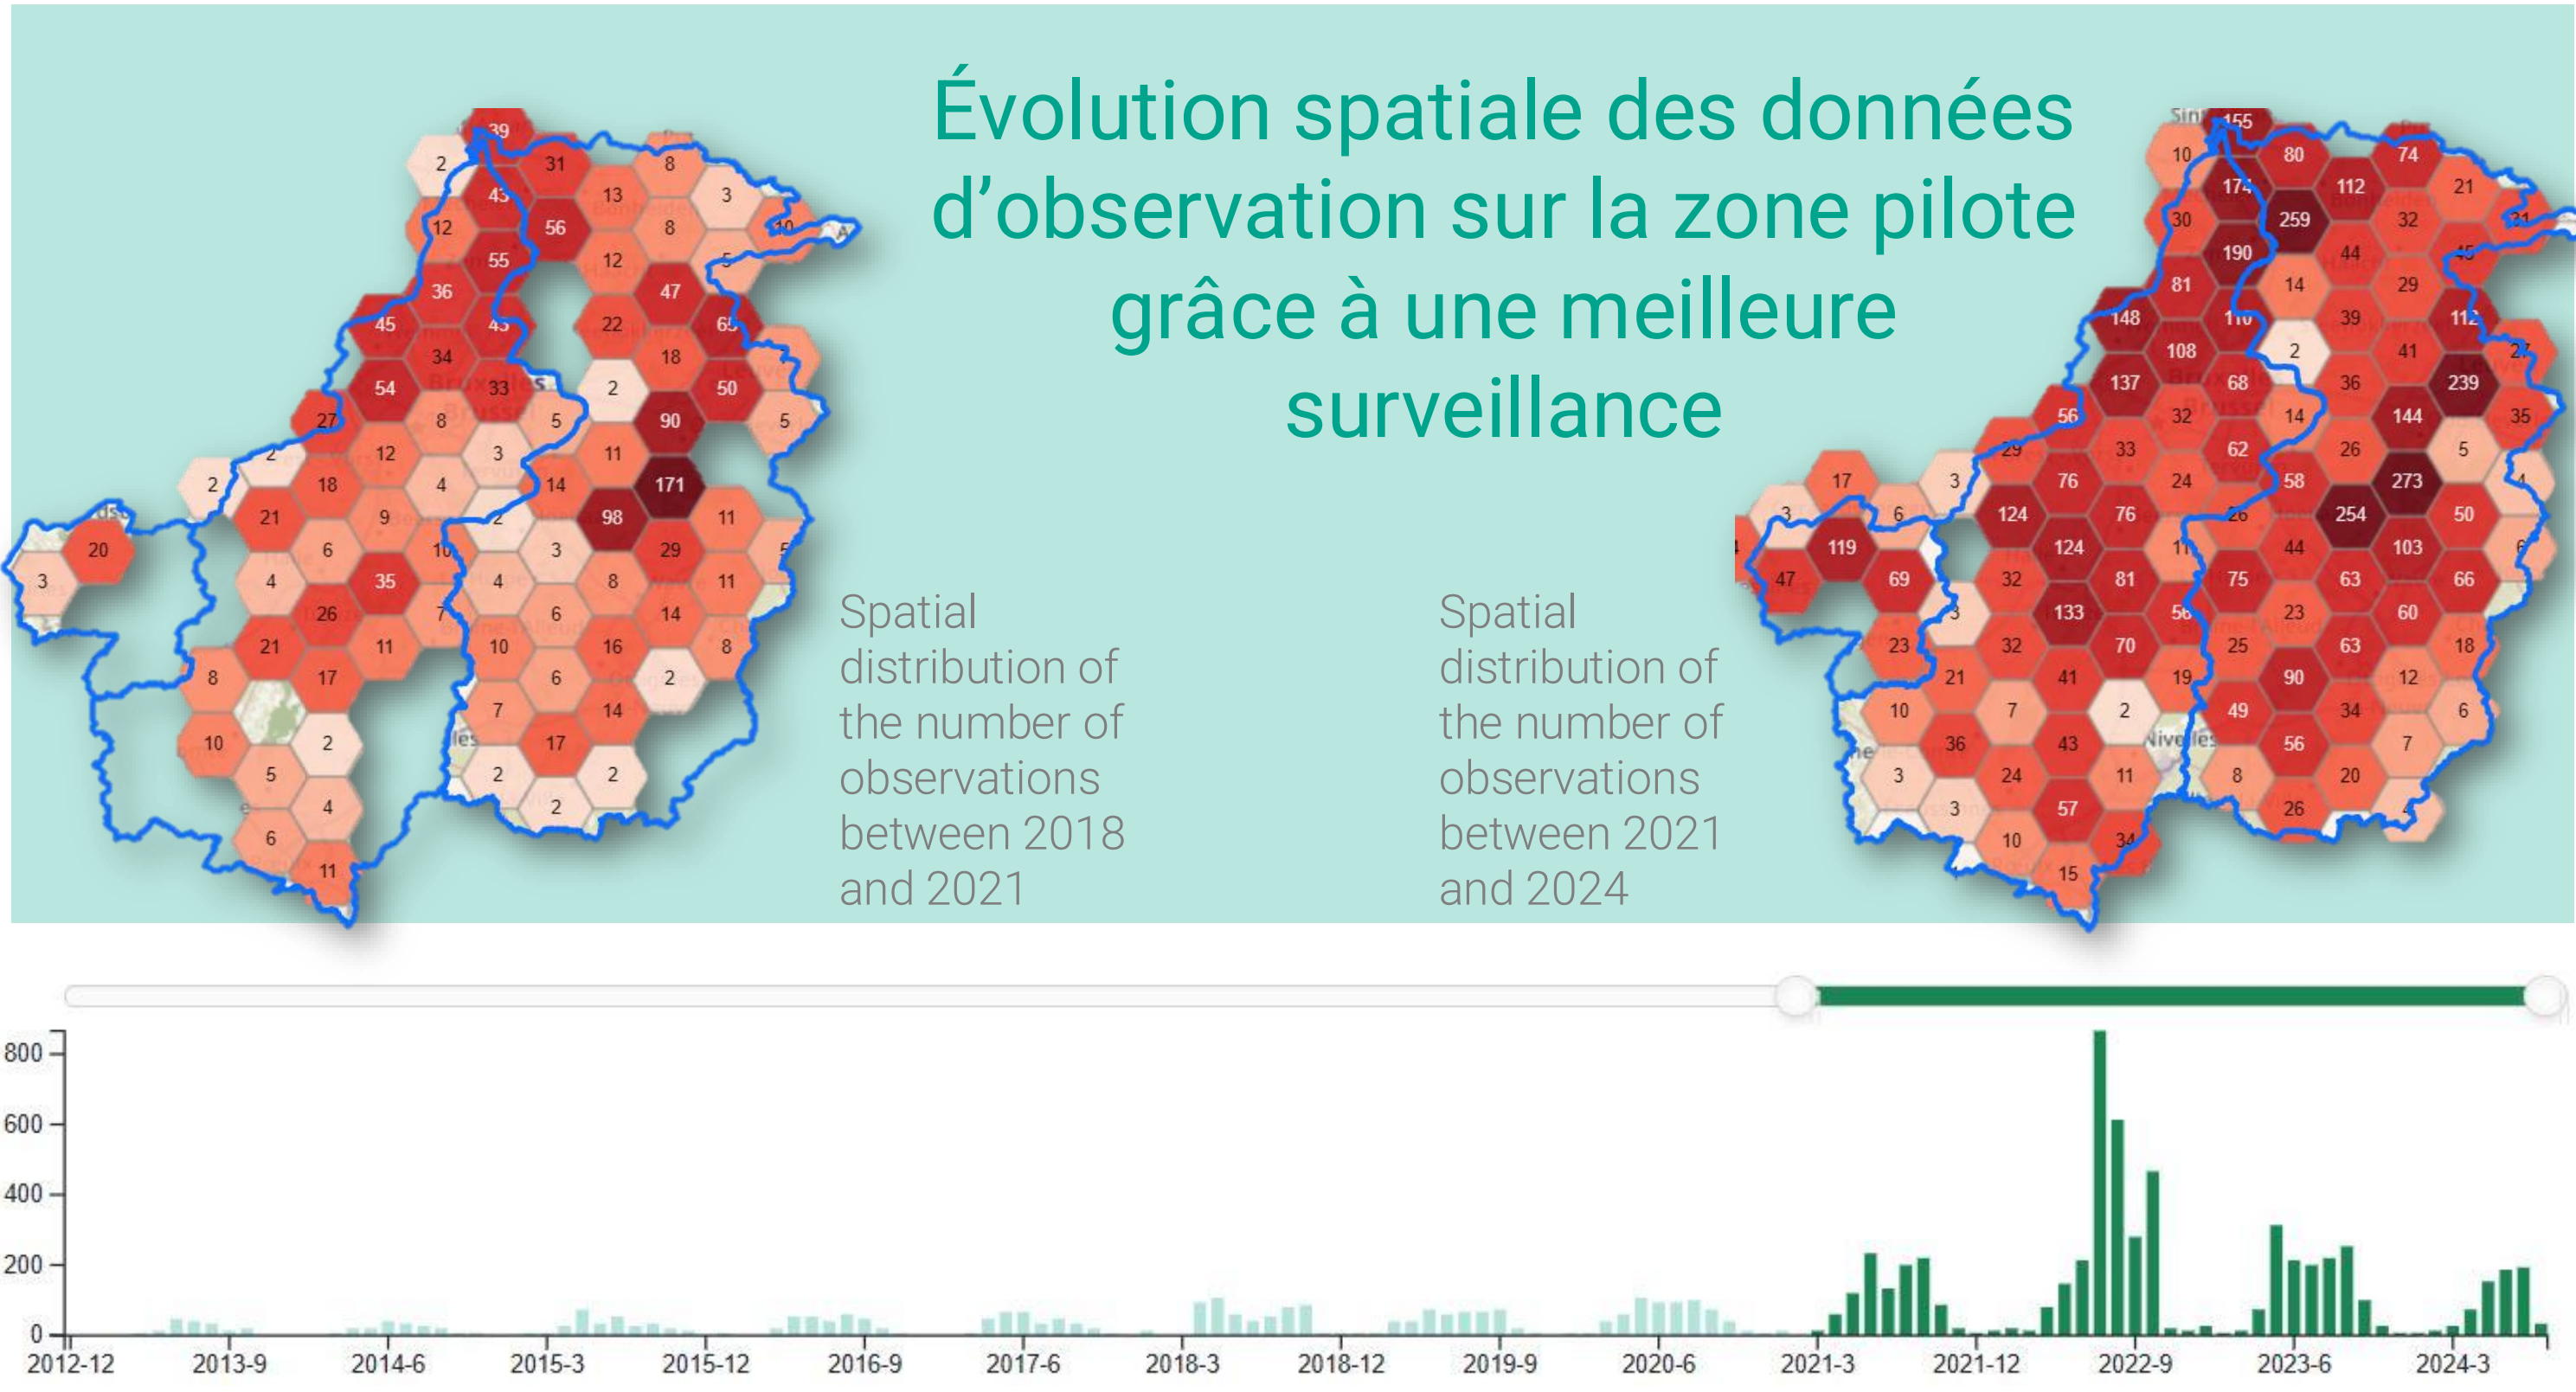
Évolution spatiale des données d'observation sur la zone pilote grâce à une meilleure surveillance

Spatial distribution of the number of observations between 2018 and 2021

Spatial distribution of the number of observations between 2021 and 2024

39 2 31 8 43 13 3 12 56 8 10 55 12 5 36 47 45 43 22 65 34 18 54 33 2 50 27 8 5 90 5 2 12 3 11 2 18 4 14 171 21 9 2 98 11 20 6 10 3 29 3 4 35 4 8 11 26 7 6 14 21 11 10 16 8 8 17 6 2 7 14 10 2 17 5 2 2 4 2 6 11

155 10 80 74 174 112 21 30 259 32 190 44 81 14 29 148 110 39 112 108 2 41 137 68 36 239 56 32 14 144 35 29 33 62 26 5 17 3 76 24 58 273 3 6 124 76 26 254 50 119 124 11 44 103 47 69 32 81 75 63 66 3 133 58 23 60 23 32 70 25 63 18 21 41 19 90 12 10 7 2 49 34 6 36 43 56 7 3 24 11 8 20 3 57 26 10 34 15

800
600
400
200
0
2012-12 2013-9 2014-6 2015-3 2015-12 2016-9 2017-6 2018-3 2018-12 2019-9 2020-6 2021-3 2021-12 2022-9 2023-6 2024-3